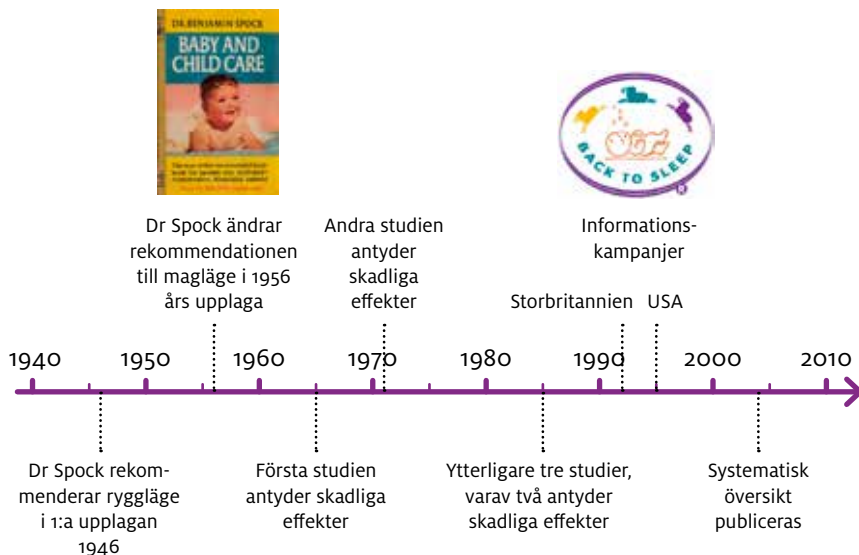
DR BENJAMIN SPOCK
BABY AND CHILD CARE

BACK TO SLEEP

Dr Spock ändrar rekommendationen till magläge i 1956 års upplaga

Andra studien antyder skadliga effekter

Informations-kampanjer

Storbritannien

USA

1940 1950 1960 1970 1980 1990 2000 2010

Dr Spock rekommenderar rygläge i 1:a upplagan 1946

Första studien antyder skadliga effekter

Ytterligare tre studier, varav två antyder skadliga effekter

Systematisk översikt publiceras